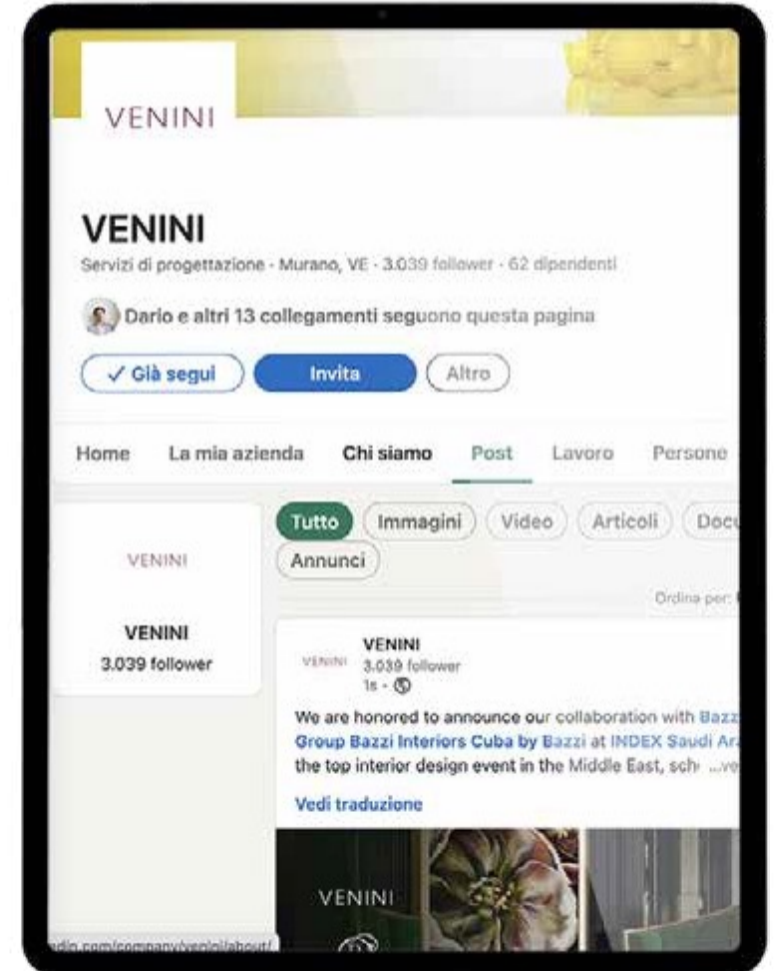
VENINI

VENINI
Servizi di progettazione · Murano, VE · 3.039 follower · 62 dipendenti

Dario e altri 13 collegamenti seguono questa pagina

✓ Già segui Invita Altro

Home La mia azienda Chi siamo Post Lavoro Persone

VENINI

VENINI
3.039 follower

Tutto Immagini Video Articoli Docu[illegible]
Annunci

Ordina per: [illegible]

VENINI
VENINI
3.039 follower
1s ·

We are honored to announce our collaboration with Bazz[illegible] Group Bazzi Interiors Cuba by Bazzi at INDEX Saudi Ar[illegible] the top interior design event in the Middle East, sch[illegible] ...ve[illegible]

Vedi traduzione

VENINI

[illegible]din.com/company/venini/about/